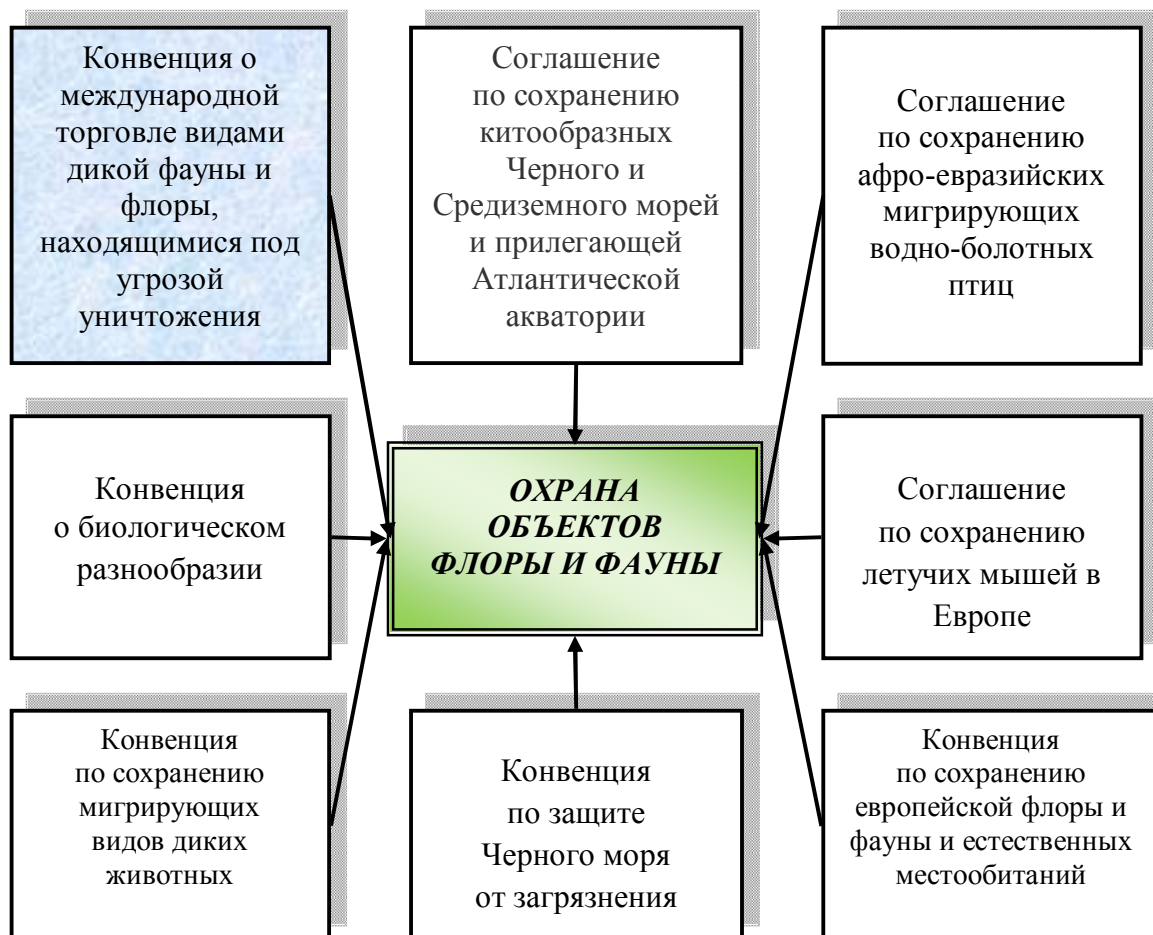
Конвенция о международной торговле видами дикой фауны и флоры, находящимися под угрозой уничтожения

Соглашение по сохранению китообразных Черного и Средиземного морей и прилегающей Атлантической акватории

Соглашение по сохранению афро-евразийских мигрирующих водно-болотных птиц

Конвенция о биологическом разнообразии

*ОХРАНА ОБЪЕКТОВ ФЛОРЫ И ФАУНЫ*

Соглашение по сохранению летучих мышей в Европе

Конвенция по сохранению мигрирующих видов диких животных

Конвенция по защите Черного моря от загрязнения

Конвенция по сохранению европейской флоры и фауны и естественных местообитаний